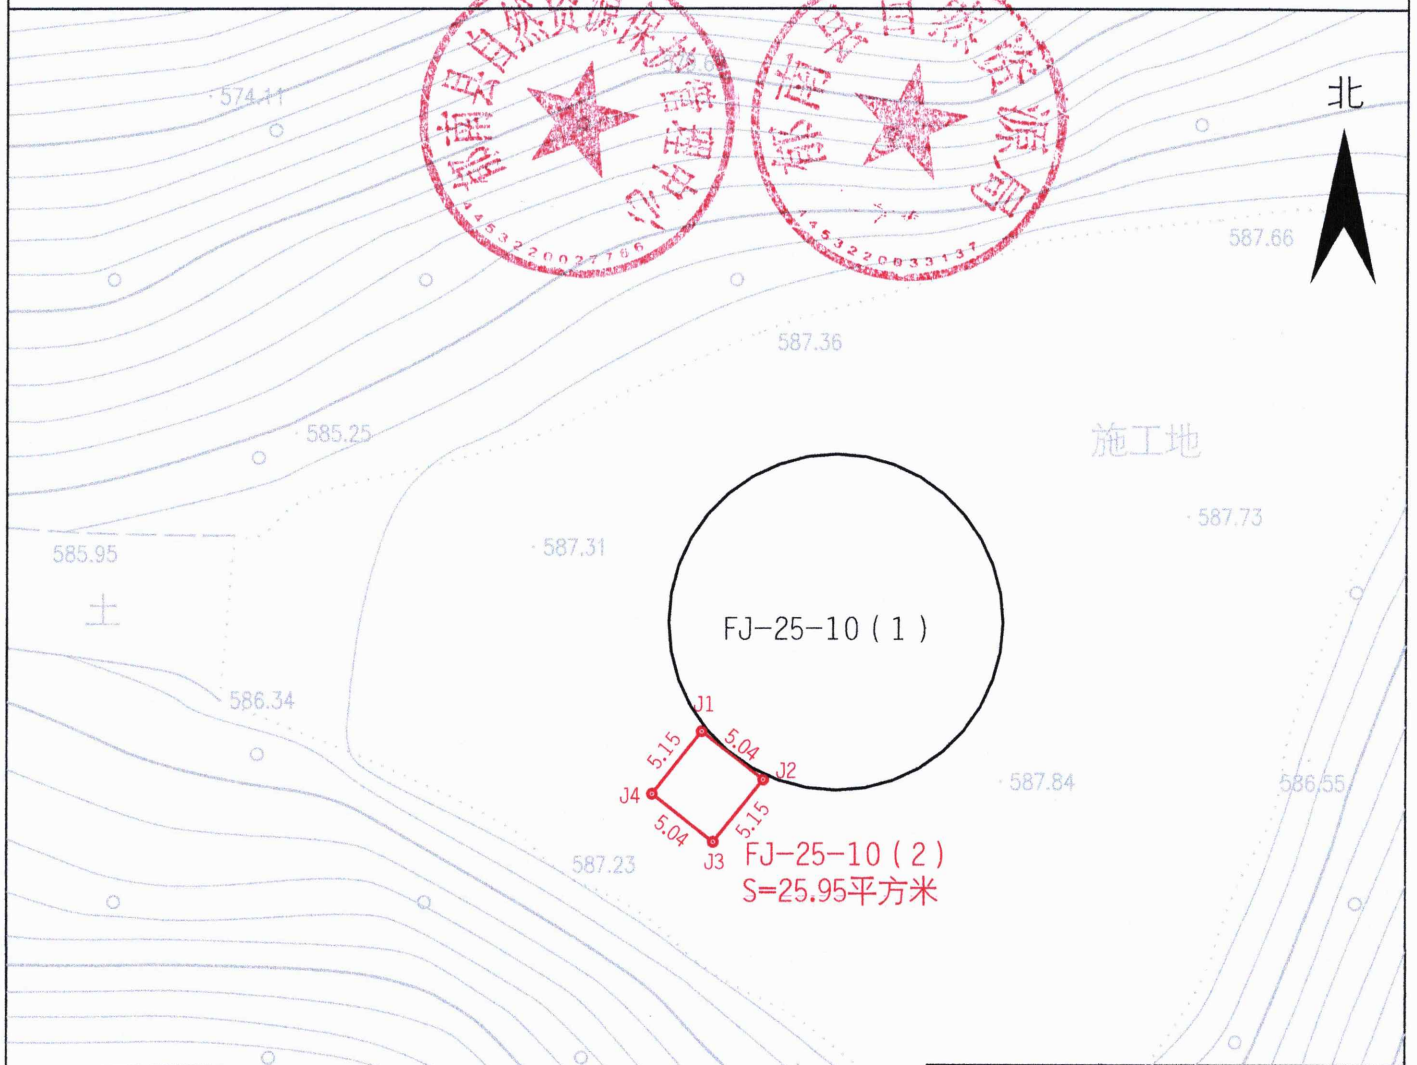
郁南县自然资源保护规划中心
4453220027786

郁南县自然资源局
4453220033137

574.11

北

587.66

587.36

585.25

施工地

587.73

585.95

587.31

土

FJ-25-10（1）

586.34

J1

5.04

5.15

J2

J4

587.84

586.55

5.15

5.04

J3

587.23

FJ-25-10（2）
S=25.95平方米